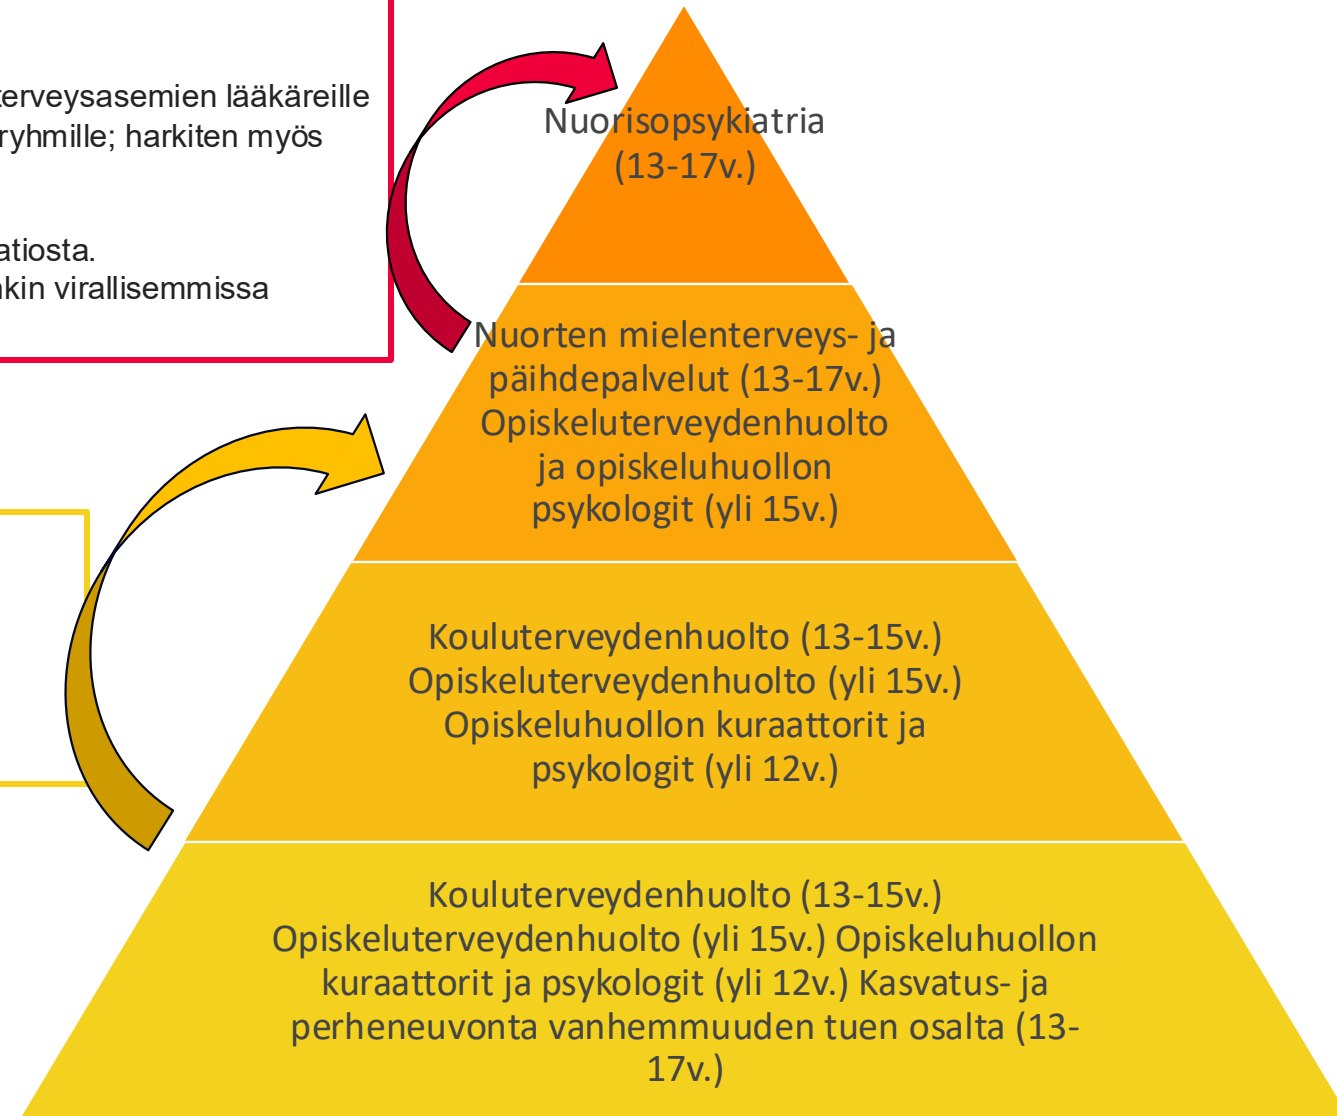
terveysasemien lääkäreille
ryhmille; harkiten myös

atiosta.
akin virallisemmissa

Nuorisopsykiatria (13-17v.)

Nuorten mielenterveys- ja päihdepalvelut (13-17v.) Opiskeluterveydenhuolto ja opiskeluhuollon psykologit (yli 15v.)

Kouluterveydenhuolto (13-15v.) Opiskeluterveydenhuolto (yli 15v.) Opiskeluhuollon kuraattorit ja psykologit (yli 12v.)

Kouluterveydenhuolto (13-15v.) Opiskeluterveydenhuolto (yli 15v.) Opiskeluhuollon kuraattorit ja psykologit (yli 12v.) Kasvatus- ja perheneuvonta vanhemmuuden tuen osalta (13-17v.)